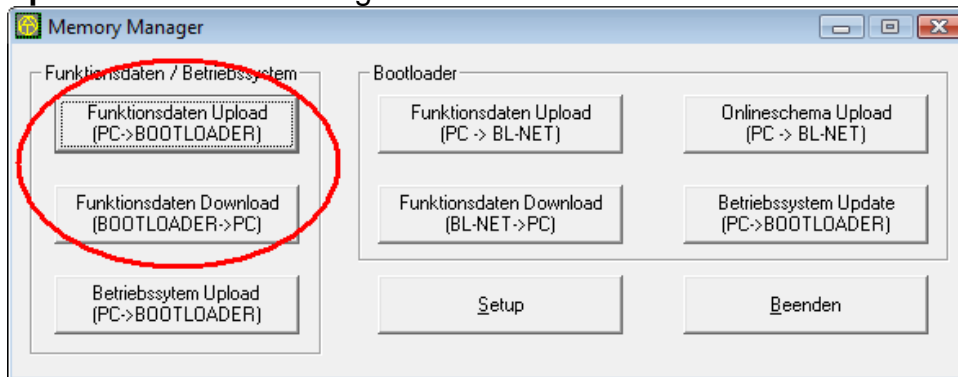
Memory Manager

Funktionsdaten / Betriebssystem

Funktionsdaten Upload
(PC->BOOTLOADER)

Funktionsdaten Download
(BOOTLOADER->PC)

Betriebssytem Upload
(PC->BOOTLOADER)

Bootloader

Funktionsdaten Upload
(PC -> BL-NET)

Onlineschema Upload
(PC -> BL-NET)

Funktionsdaten Download
(BL-NET->PC)

Betriebssystem Update
(PC->BOOTLOADER)

Setup

Beenden